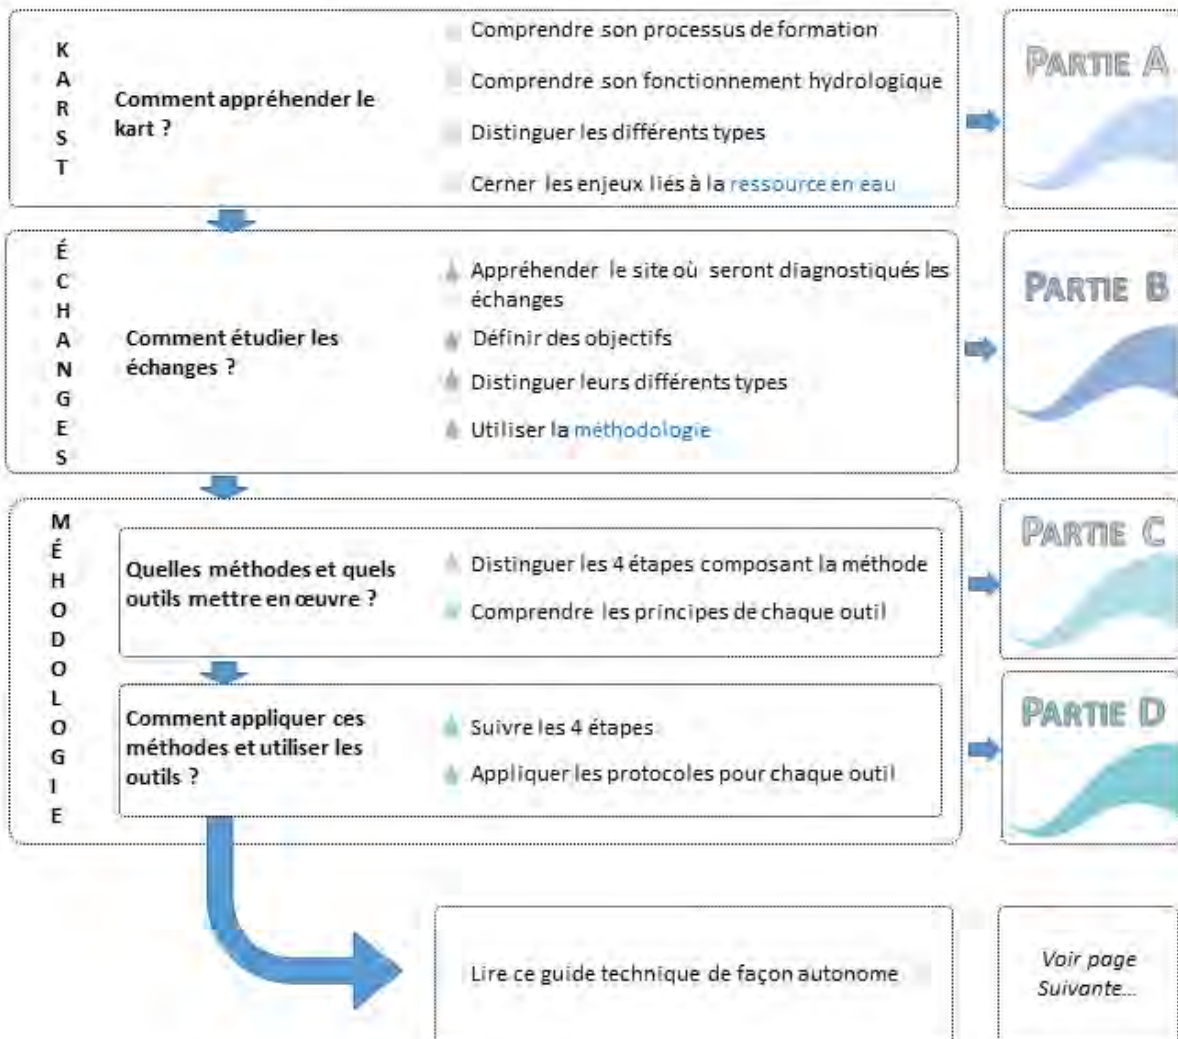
KARST

Comment appréhender le kart ?

Comprendre son processus de formation

Comprendre son fonctionnement hydrologique

Distinguer les différents types

Cerner les enjeux liés à la ressource en eau

PARTIE A

ÉCHANGES

Comment étudier les échanges ?

Appréhender le site où seront diagnostiqués les échanges

Définir des objectifs

Distinguer leurs différents types

Utiliser la méthodologie

PARTIE B

MÉTHODOLOGIE

Quelles méthodes et quels outils mettre en œuvre ?

Distinguer les 4 étapes composant la méthode

Comprendre les principes de chaque outil

PARTIE C

Comment appliquer ces méthodes et utiliser les outils ?

Suivre les 4 étapes

Appliquer les protocoles pour chaque outil

PARTIE D

Lire ce guide technique de façon autonome

Voir page Suivante...